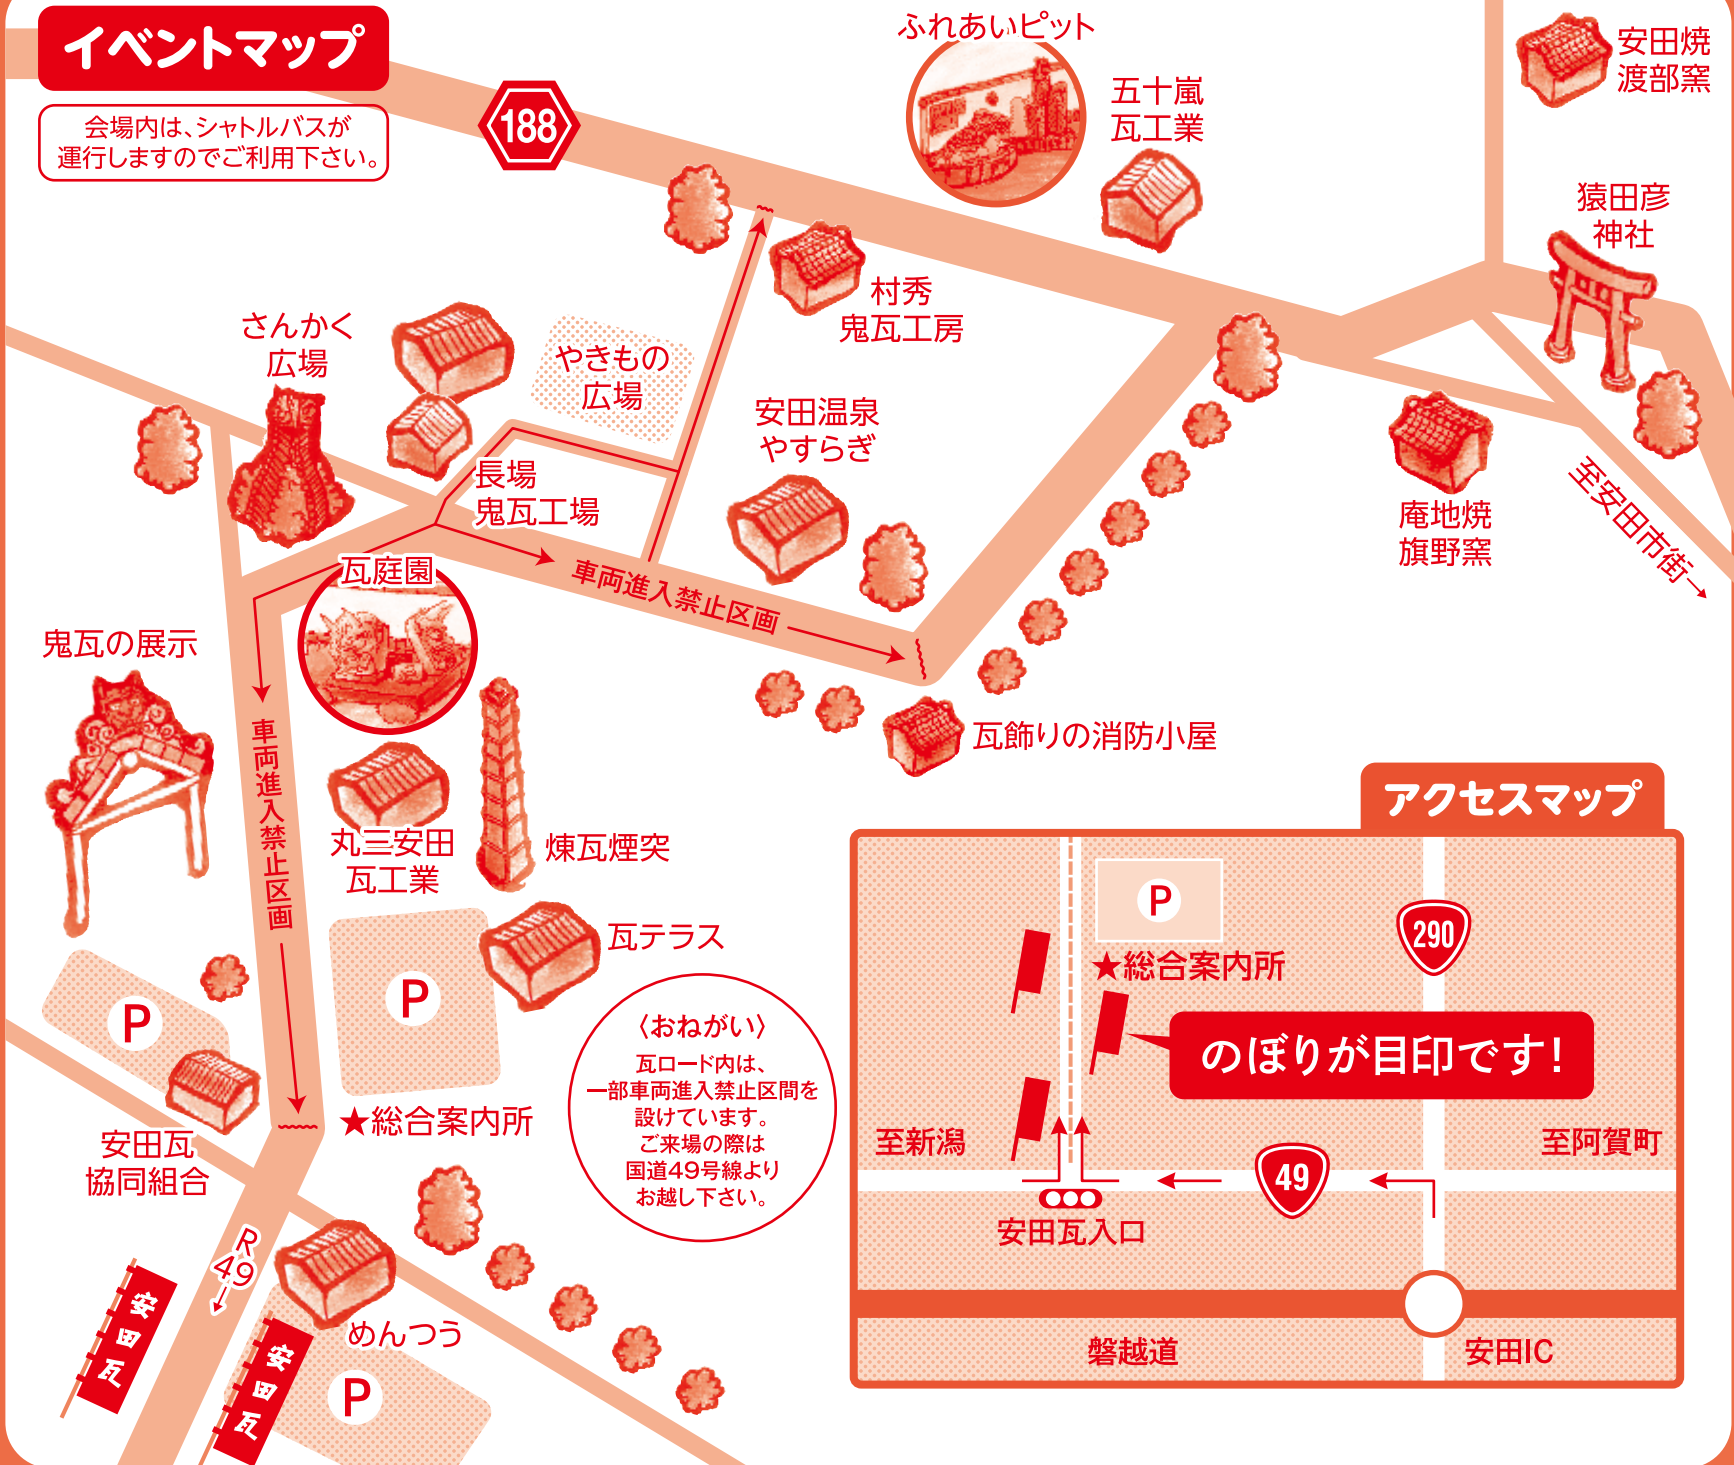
イベントマップ

会場内は、シャトルバスが運行しますのでご利用下さい。

188

ふれあいピット

五十嵐瓦工業

安田焼渡部窯

猿田彦神社

村秀鬼瓦工房

さんかく広場

やきもの広場

安田温泉やすらぎ

長場鬼瓦工場

庵地焼旗野窯

至安田市街→

瓦庭園

車両進入禁止区画

鬼瓦の展示

車両進入禁止区画

瓦飾りの消防小屋

丸三安田瓦工業

煉瓦煙突

瓦テラス

P

P

★総合案内所

安田瓦協同組合

〈おねがい〉
瓦ロード内は、一部車両進入禁止区間を設けています。ご来場の際は国道49号線よりお越し下さい。

R49↓

安田瓦

安田瓦

めんつう

P

アクセスマップ

P

★総合案内所

290

のぼりが目印です!

至新潟

至阿賀町

49

安田瓦入口

磐越道

安田IC